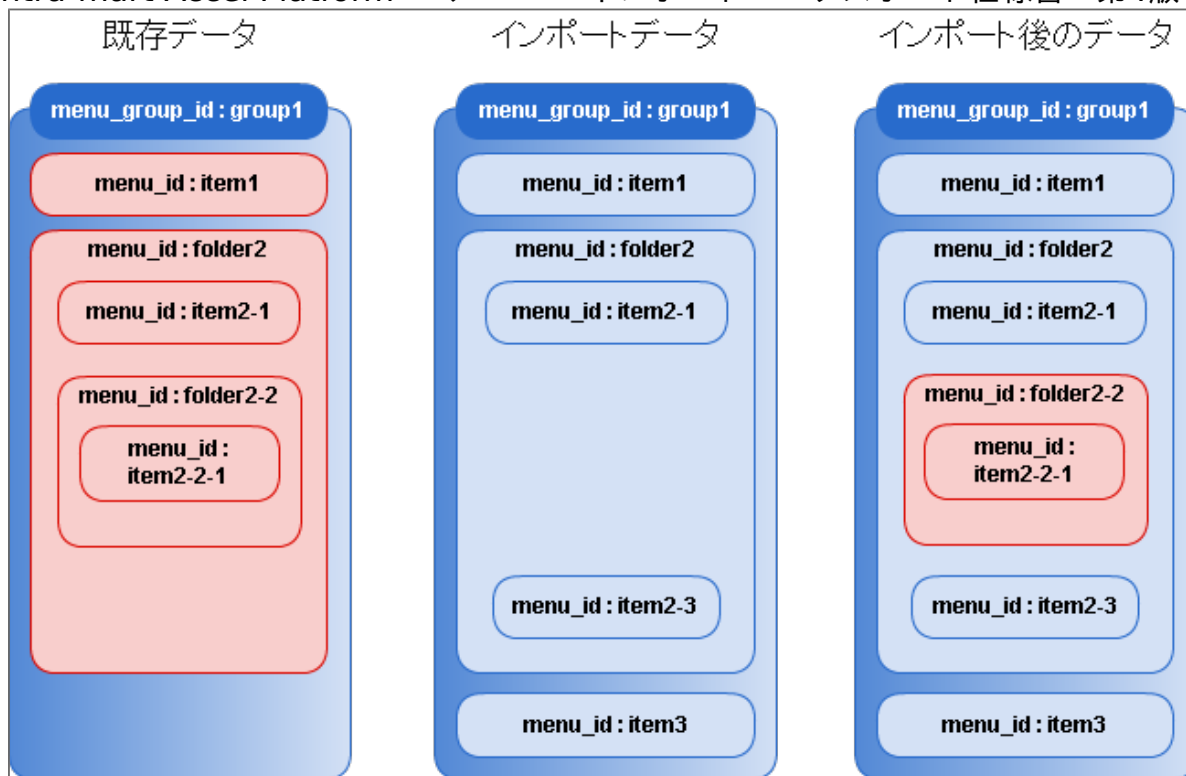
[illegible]

既存データ

menu_group_id : group1

menu_id : item1

menu_id : folder2

menu_id : item2-1

menu_id : folder2-2

menu_id : item2-2-1

インポートデータ

menu_group_id : group1

menu_id : item1

menu_id : folder2

menu_id : item2-1

menu_id : item2-3

menu_id : item3

インポート後のデータ

menu_group_id : group1

menu_id : item1

menu_id : folder2

menu_id : item2-1

menu_id : folder2-2

menu_id : item2-2-1

menu_id : item2-3

menu_id : item3